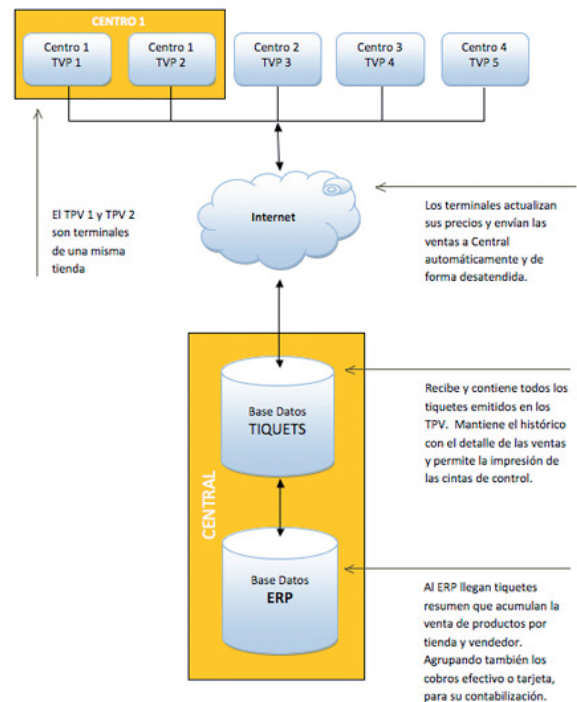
CENTRO 1

Centro 1
TVP 1

Centro 1
TVP 2

Centro 2
TVP 3

Centro 3
TVP 4

Centro 4
TVP 5

El TPV 1 y TPV 2 son terminales de una misma tienda

Internet

Los terminales actualizan sus precios y envían las ventas a Central automáticamente y de forma desatendida.

CENTRAL

Base Datos
TIQUETS

Recibe y contiene todos los tiquetes emitidos en los TPV. Mantiene el histórico con el detalle de las ventas y permite la impresión de las cintas de control.

Base Datos
ERP

Al ERP llegan tiquetes resumen que acumulan la venta de productos por tienda y vendedor. Agrupando también los cobros efectivo o tarjeta, para su contabilización.